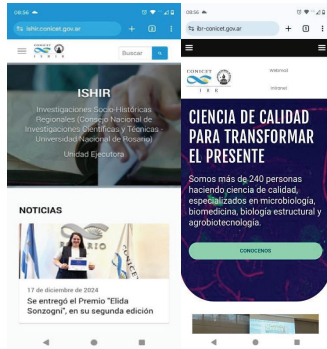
08:56
ishir-conicet.gov.ar
+
2
CONICET
ISHIR
Buscar
ISHIR
Investigaciones Socio-Históricas Regionales (Consejo Nacional de Investigaciones Científicas y Técnicas - Universidad Nacional de Rosario)
Unidad Ejecutora
NOTICIAS
ROSARIO
CONICET
17 de diciembre de 2024
Se entregó el Premio "Elida Sonzogni", en su segunda edición

08:56
ibr-conicet.gov.ar
+
3
CONICET
Intranet
Intranet
CIENCIA DE CALIDAD PARA TRANSFORMAR EL PRESENTE
Somos más de 240 personas haciendo ciencia de calidad, especializados en microbiología, biomedicina, biología estructural y agrobiotecnología.
CONOCENOS